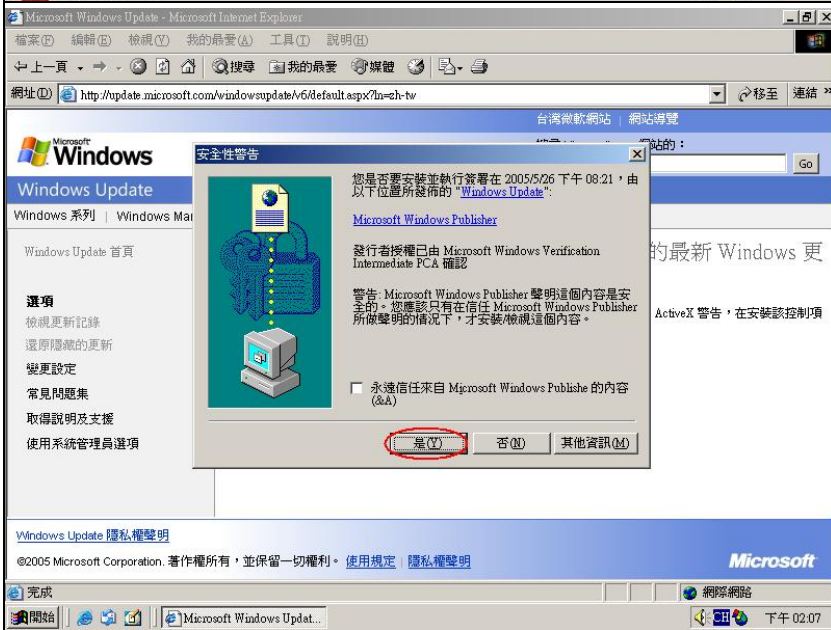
Microsoft Windows Update - Microsoft Internet Explorer

檔案(F) 編輯(E) 檢視(V) 我的最愛(A) 工具(T) 說明(H)

上一頁 搜尋 我的最愛 媒體

網址(D) http://update.microsoft.com/windowsupdate/v6/default.aspx?ln=zh-tw 移至 連結

台灣微軟網站 | 網站導覽

Microsoft Windows

Windows Update

Windows 系列 | Windows Mar

Windows Update 首頁

選項
檢視更新記錄
還原隱藏的更新
變更設定
常見問題集
取得說明及支援
使用系統管理員選項

站的：

Go

的最新 Windows 更

ActiveX 警告，在安裝該控制項

安全性警告

您是否要安裝並執行簽署在 2005/5/26 下午 08:21，由以下位置所發佈的 "Windows Update"：

Microsoft Windows Publisher

發行者授權已由 Microsoft Windows Verification Intermediate PCA 確認

警告：Microsoft Windows Publisher 聲明這個內容是安全的。您應該只有在信任 Microsoft Windows Publisher 所做聲明的情況下，才安裝/檢視這個內容。

永遠信任來自 Microsoft Windows Publishe 的內容 (&A)

是(Y) 否(N) 其他資訊(M)

Windows Update 隱私權聲明

©2005 Microsoft Corporation. 著作權所有，並保留一切權利。 使用規定 | 隱私權聲明

Microsoft

完成

網際網路

開始 Microsoft Windows Updat... 下午 02:07